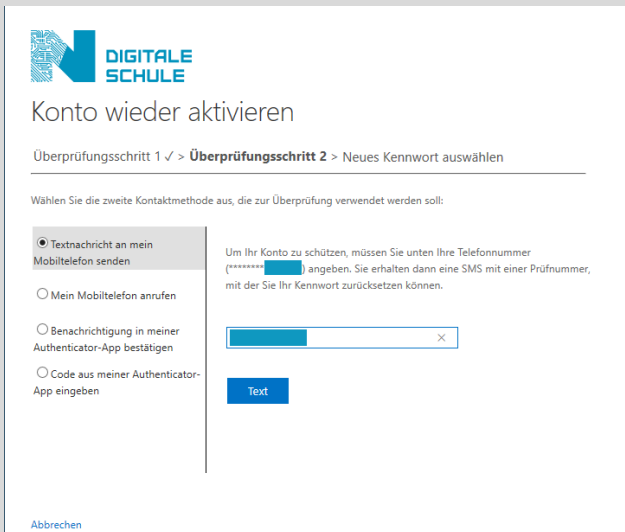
DIGITALE SCHULE

Konto wieder aktivieren

Überprüfungsschritt 1 ✓ > **Überprüfungsschritt 2** > Neues Kennwort auswählen

Wählen Sie die zweite Kontaktmethode aus, die zur Überprüfung verwendet werden soll:

◉ Textnachricht an mein Mobiltelefon senden

○ Mein Mobiltelefon anrufen

○ Benachrichtigung in meiner Authenticator-App bestätigen

○ Code aus meiner Authenticator-App eingeben

Um Ihr Konto zu schützen, müssen Sie unten Ihre Telefonnummer (********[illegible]) angeben. Sie erhalten dann eine SMS mit einer Prüfnummer, mit der Sie Ihr Kennwort zurücksetzen können.

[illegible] ×

Text

Abbrechen